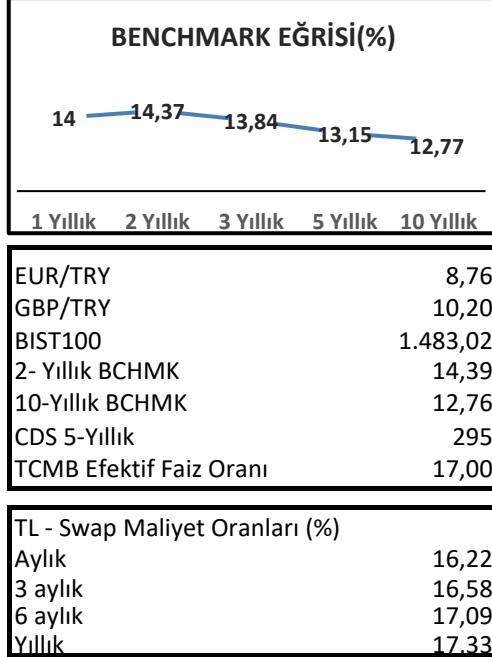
BENCHMARK EĞRİSİ(%)

14
14,37
13,84
13,15
12,77

1 Yıllık
2 Yıllık
3 Yıllık
5 Yıllık
10 Yıllık

| | |
|---|---|
| EUR/TRY | 8,76 |
| GBP/TRY | 10,20 |
| BIST100 | 1.483,02 |
| 2- Yıllık BCHMK | 14,39 |
| 10-Yıllık BCHMK | 12,76 |
| CDS 5-Yıllık | 295 |
| TCMB Efektif Faiz Oranı | 17,00 |

| TL - Swap Maliyet Oranları (%) | |
|---|---|
| Aylık | 16,22 |
| 3 aylık | 16,58 |
| 6 aylık | 17,09 |
| Yıllık | 17,33 |